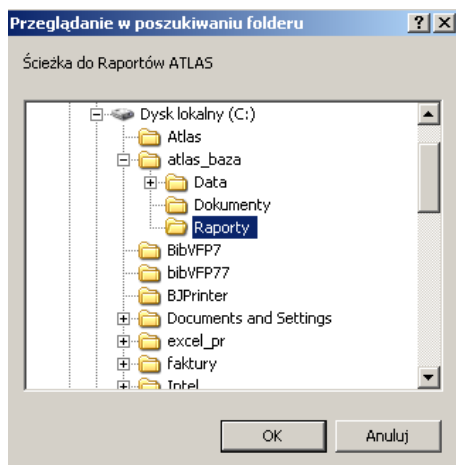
Przeglądanie w poszukiwaniu folderu ? X

Ścieżka do Raportów ATLAS

Dysk lokalny (C:)
Atlas
atlas_baza
Data
Dokumenty
Raporty
BibVFP7
bibVFP77
BJPrinter
Documents and Settings
excel_pr
faktury
Intel

OK Anuluj